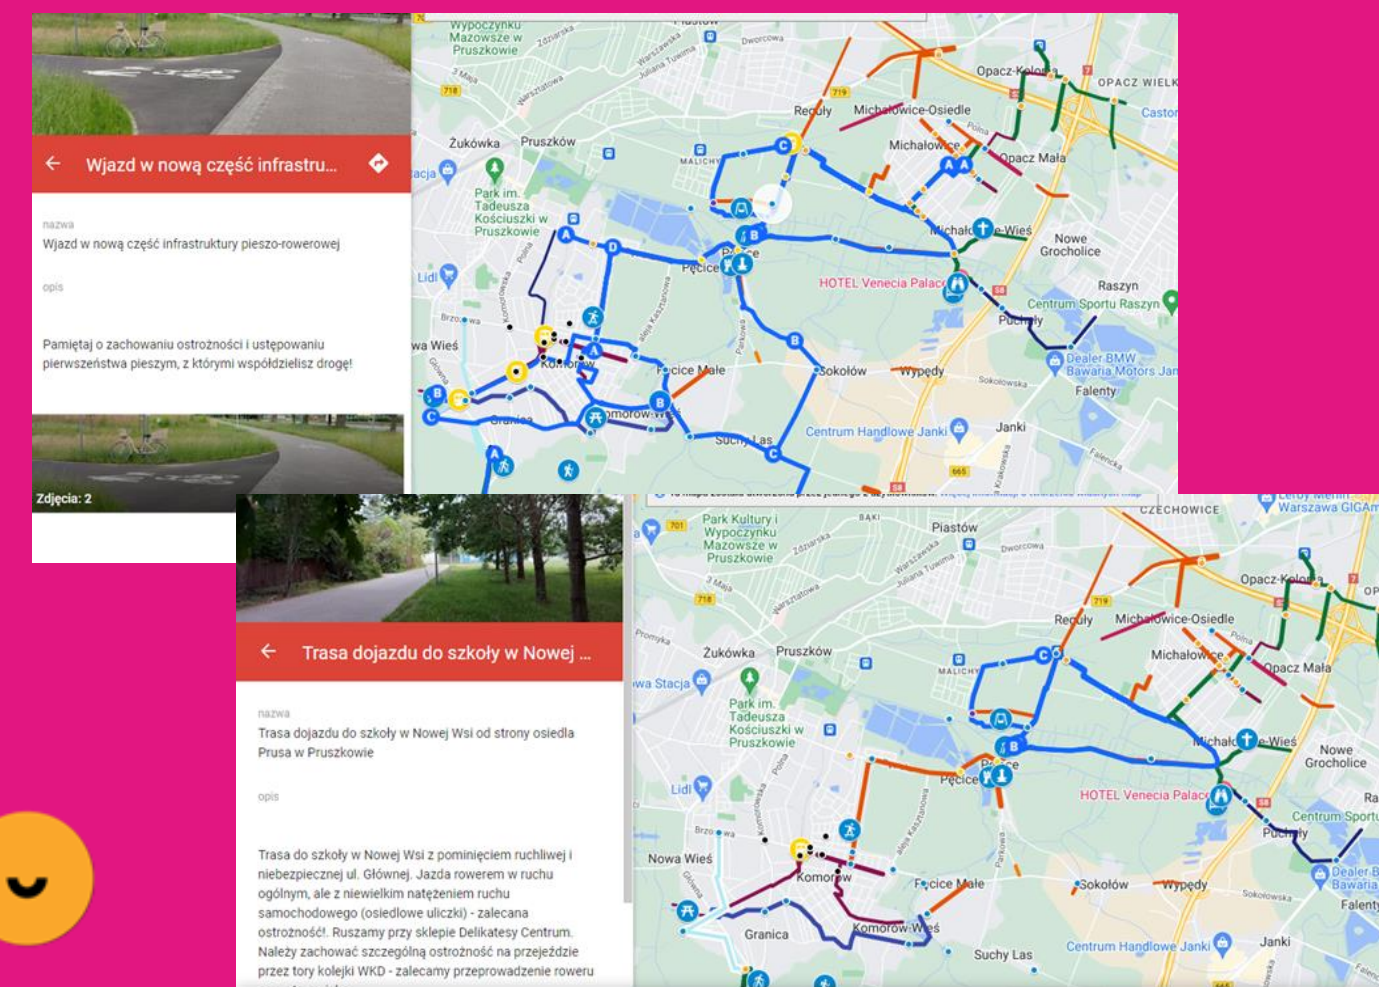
Wjazd w nową część infrastru...

nazwa
Wjazd w nową część infrastruktury pieszo-rowerowej

opis

Pamiętaj o zachowaniu ostrożności i ustępowaniu pierwszeństwa pieszym, z którymi współdzielisz drogę!

Zdjęcia: 2

Wypoczynku Mazowsze w Pruszkowie
Żukówka
Pruszków
Park im. Tadeusza Kościuszki w Pruszkowie
Lidl
Reguły
Michałowice-Osiedle
Michałowice
Opacz-Kolonia
OPACZ WIELK
Opacz Mała
Michałowice-Wieś
Nowe Grocholice
Pęcice
HOTEL Venecia Palace
Raszyn
Centrum Sportu Raszyn
Puchały
Dealer BMW Bawaria Motors Jan
Falenty
Pęcice Małe
Sokołów
Wypędy
Komorów
Komorów-Wieś
Granica
Sucha Las
Centrum Handlowe Janki
Janki
Nowa Wieś

Trasa dojazdu do szkoły w Nowej ...

nazwa
Trasa dojazdu do szkoły w Nowej Wsi od strony osiedla Prusa w Pruszkowie

opis

Trasa do szkoły w Nowej Wsi z pominięciem ruchliwej i niebezpiecznej ul. Głównej. Jazda rowerem w ruchu ogólnym, ale z niewielkim natężeniem ruchu samochodowego (osiedlowe uliczki) - zalecana ostrożność!. Ruszamy przy sklepie Delikatesy Centrum. Należy zachować szczególną ostrożność na przejeździe przez tory kolejki WKD - zalecamy przeprowadzenie roweru

Park Kultury i Wypoczynku Mazowsze w Pruszkowie
Piastów
CZECHOWICE
Leroy Merlin Warszawa GIGAnt
Opacz-Kolonia
Reguły
Michałowice-Osiedle
Michałowice
Opacz Mała
Żukówka
Pruszków
Nowa Stacja
Park im. Tadeusza Kościuszki w Pruszkowie
Michałowice-Wieś
Nowe Grocholice
Lidl
Pęcice
HOTEL Venecia Palace
Centrum Sportu
Puchały
Nowa Wieś
Komorów
Pęcice Małe
Sokołów
Wypędy
Dealer B Bawaria
Falenty
Granica
Komorów-Wieś
Sucha Las
Centrum Handlowe Janki
Janki